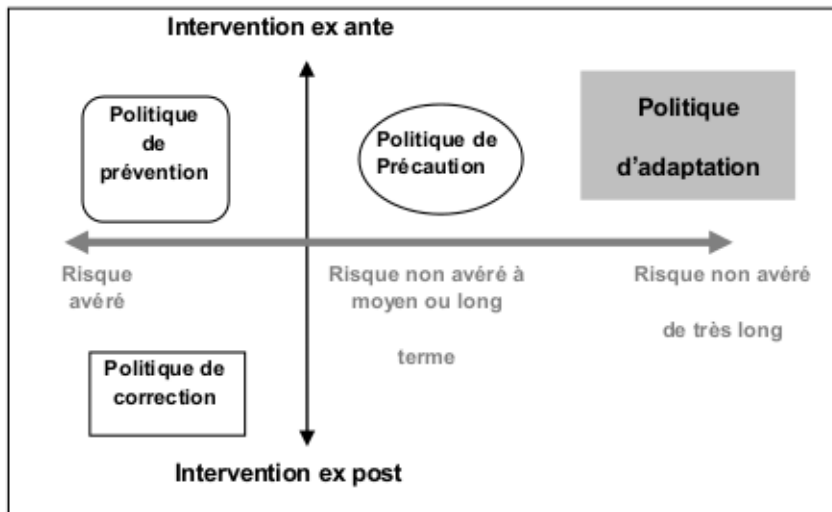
Intervention ex ante

Politique de prévention

Politique de Précaution

Politique d'adaptation

Risque avéré

Risque non avéré à moyen ou long

terme

Risque non avéré

de très long

Politique de correction

Intervention ex post